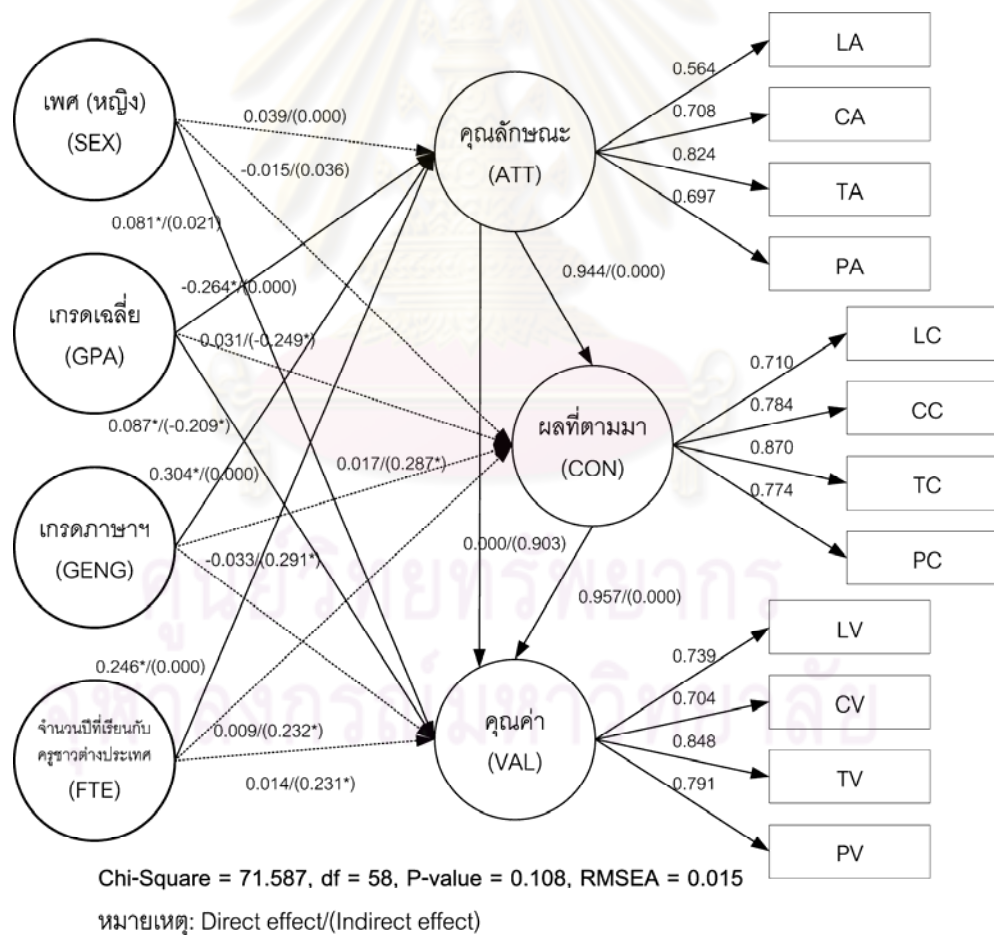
เพศ (หญิง)
(SEX)

เกรดเฉลี่ย
(GPA)

เกรดภาษาฯ
(GENG)

จำนวนปีที่เรียนกับครูชาวต่างประเทศ
(FTE)

คุณลักษณะ
(ATT)

ผลที่ตามมา
(CON)

คุณค่า
(VAL)

0.039/(0.000)
-0.015/(0.036)
0.081*/(0.021)
-0.264*/(0.000)
-0.031/(-0.249*)
0.087*/(-0.209*)
0.304*/(0.000)
0.017/(0.287*)
-0.033/(0.291*)
0.246*/(0.000)
-0.009/(0.232*)
0.014/(0.231*)
0.944/(0.000)
0.000/(0.903)
0.957/(0.000)

0.564
0.708
0.824
0.697
LA
CA
TA
PA

0.710
0.784
0.870
0.774
LC
CC
TC
PC

0.739
0.704
0.848
0.791
LV
CV
TV
PV

Chi-Square = 71.587, df = 58, P-value = 0.108, RMSEA = 0.015
หมายเหตุ: Direct effect/(Indirect effect)

ศูนย์วิทยทรัพยากร
จุฬาลงกรณ์มหาวิทยาลัย